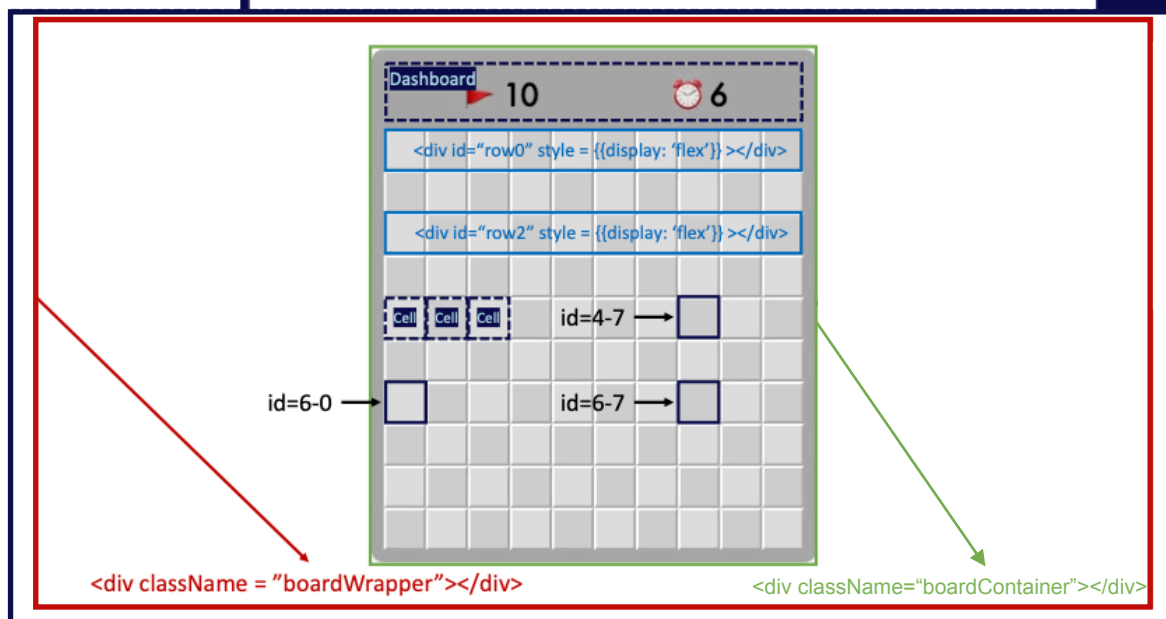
Dashboard

10

6

<div id="row0" style = {{display: 'flex'}} ></div>

<div id="row2" style = {{display: 'flex'}} ></div>

Cell Cell Cell

id=4-7

id=6-0

id=6-7

<div className = "boardWrapper"></div>

<div className="boardContainer"></div>